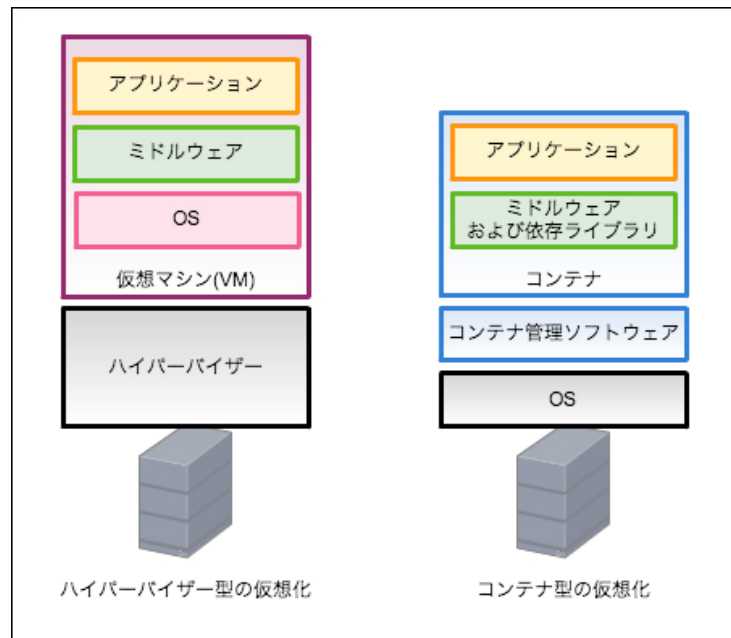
アプリケーション

ミドルウェア

OS

仮想マシン(VM)

ハイパーバイザー

ハイパーバイザー型の仮想化

アプリケーション

ミドルウェア
および依存ライブラリ

コンテナ

コンテナ管理ソフトウェア

OS

コンテナ型の仮想化